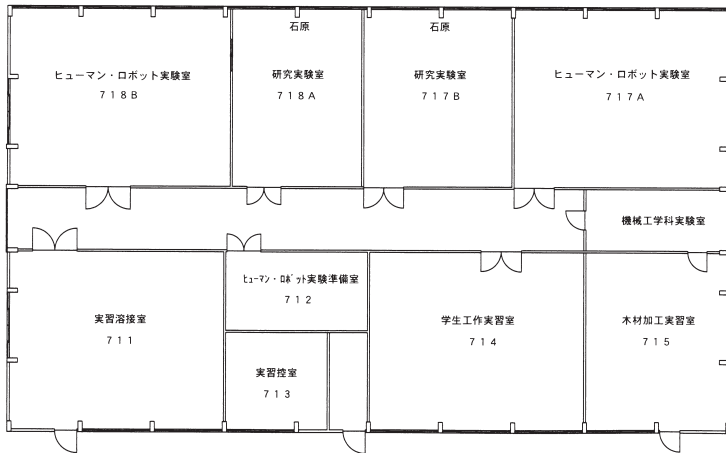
ヒューマン・ロボット実験室
718B

石原
研究実験室
718A

石原
研究実験室
717B

ヒューマン・ロボット実験室
717A

機械工学科実験室

ﾋｭｰﾏﾝ・ﾛﾎﾞｯﾄ実験準備室
712

実習溶接室
711

学生工作実習室
714

木材加工実習室
715

実習控室
713